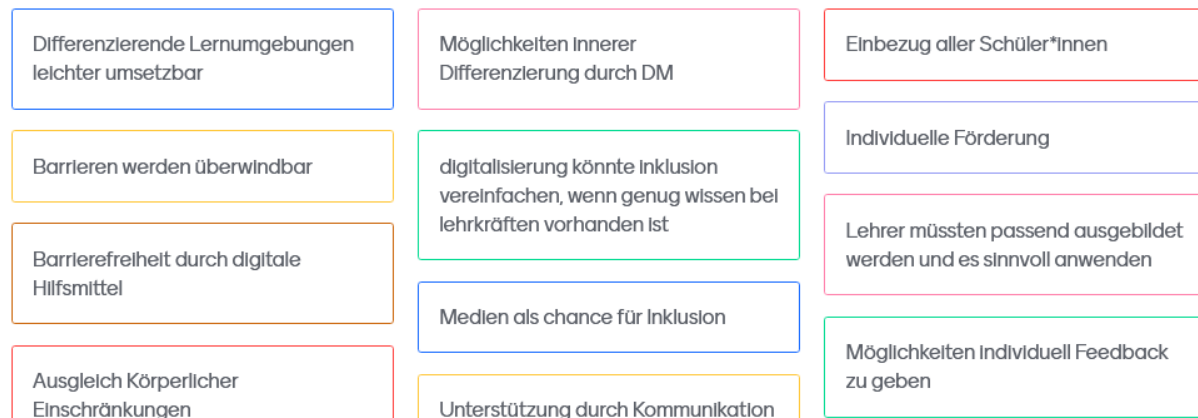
Differenzierende Lernumgebungen leichter umsetzbar

Barrieren werden überwindbar

Barrierefreiheit durch digitale Hilfsmittel

Ausgleich Körperlicher Einschränkungen

Möglichkeiten innerer Differenzierung durch DM

digitalisierung könnte inklusion vereinfachen, wenn genug wissen bei lehrkräften vorhanden ist

Medien als chance für inklusion

Unterstützung durch Kommunikation

Einbezug aller Schüler*innen

Individuelle Förderung

Lehrer müssten passend ausgebildet werden und es sinnvoll anwenden

Möglichkeiten individuell Feedback zu geben